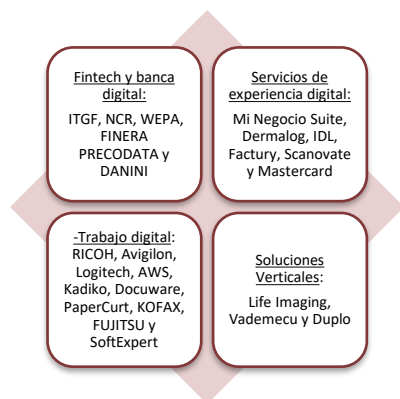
Fintech y banca digital:

ITGF, NCR, WEPA, FINERA PRECODATA y DANINI

Servicios de experiencia digital:

Mi Negocio Suite, Dermalog, IDL, Factury, Scanovate y Mastercard

-Trabajo digital:

RICOH, Avigilon, Logitech, AWS, Kadiko, Docuware, PaperCurt, KOFAX, FUJITSU y SoftExpert

Soluciones Verticales:

Life Imaging, Vademecu y Duplo